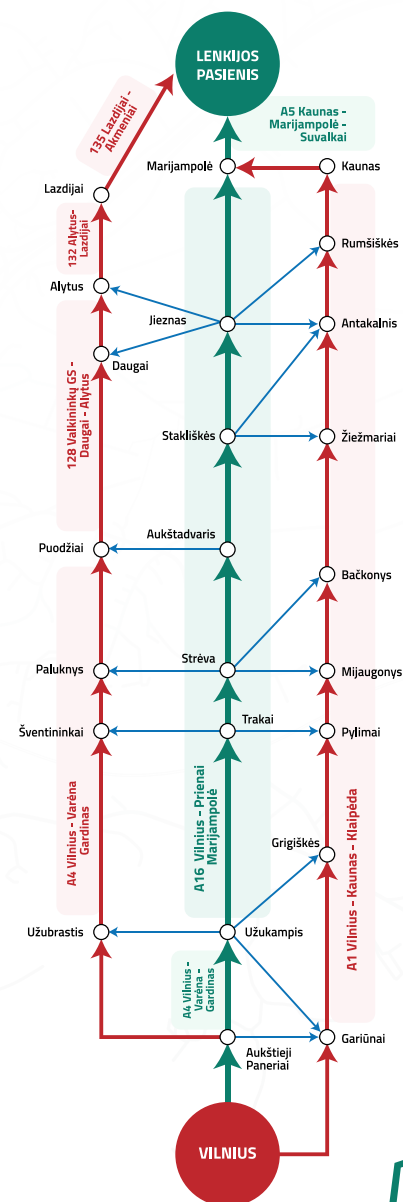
LENKIJOS PASIENIS

135 Lazdijai - Akmeniai

A5 Kaunas - Marijampolė - Suvalkai

Lazdijai

Marijampolė

Kaunas

132 Alytus - Lazdijai

Rumšiškės

Alytus

Jieznas

Antakalnis

Daugai

128 Valkininkų GS - Daugai - Alytus

Stakliškės

Žiežmariai

Puodžiai

Aukštadvaris

Bačkonys

Paluknys

Strėva

Mijaugonys

Šventininkai

Trakai

Pylimai

A4 Vilnius - Varėna - Gardinas

A16 Vilnius - Prienai - Marijampolė

A1 Vilnius - Kaunas - Klaipėda

Grigiškės

Užubrastis

Užukampis

A4 Vilnius - Varėna - Gardinas

Gariūnai

Aukštieji Paneriai

VILNIUS